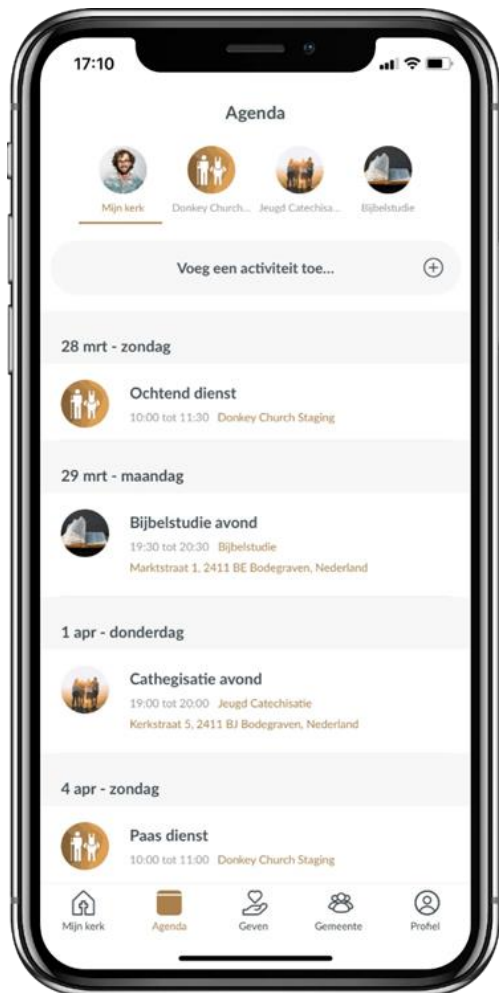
17:10

Agenda

Mijn kerk Donkey Church... Jeugd Catechisa... Bijbelstudie

Voeg een activiteit toe...

28 mrt - zondag

Ochtend dienst
10:00 tot 11:30 Donkey Church Staging

29 mrt - maandag

Bijbelstudie avond
19:30 tot 20:30 Bijbelstudie
Marktstraat 1, 2411 BE Bodegraven, Nederland

1 apr - donderdag

Cathegisatie avond
19:00 tot 20:00 Jeugd Catechisatie
Kerkstraat 5, 2411 BJ Bodegraven, Nederland

4 apr - zondag

Paas dienst
10:00 tot 11:00 Donkey Church Staging

Mijn kerk Agenda Geven Gemeente Profiel